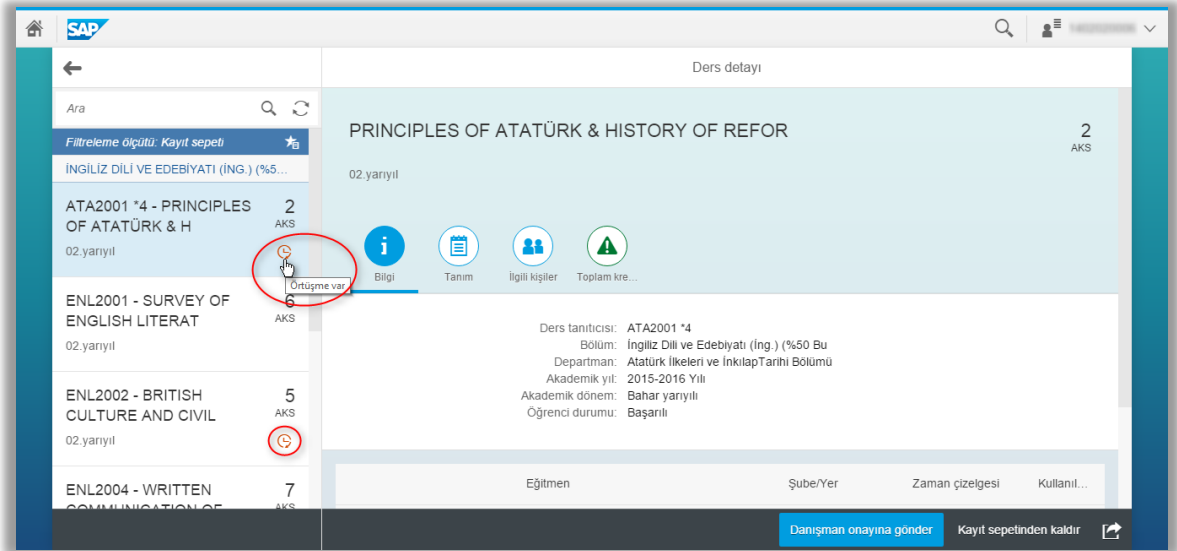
SAP

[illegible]

Ders detayı

Ara

Filtreleme ölçütü: Kayıt sepeti

İNGİLİZ DİLİ VE EDEBİYATI (İNG.) (%5...

ATA2001 *4 - PRINCIPLES OF ATATÜRK & H
2
AKS
02.yarıyıl

Örtüşme var

ENL2001 - SURVEY OF ENGLISH LITERAT
6
AKS
02.yarıyıl

ENL2002 - BRITISH CULTURE AND CIVIL
5
AKS
02.yarıyıl

ENL2004 - WRITTEN COMMUNICATION OF
7
AKS

PRINCIPLES OF ATATÜRK & HISTORY OF REFOR
2
AKS
02.yarıyıl

Bilgi
Tanım
İlgili kişiler
Toplam kre...

Ders tanıtıcısı: ATA2001 *4
Bölüm: İngiliz Dili ve Edebiyatı (İng.) (%50 Bu
Departman: Atatürk İlkeleri ve İnkılapTarihi Bölümü
Akademik yıl: 2015-2016 Yılı
Akademik dönem: Bahar yarıyılı
Öğrenci durumu: Başarılı

| Eğitmen | Şube/Yer | Zaman çizelgesi | Kullanıl... |
|---|---|---|---|

Danışman onayına gönder
Kayıt sepetinden kaldır